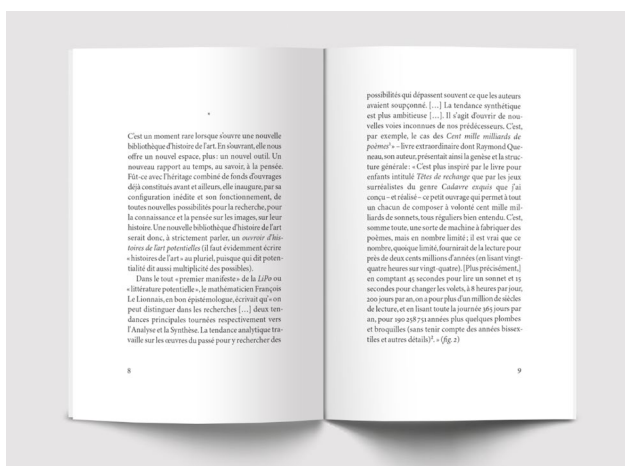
*

C'est un moment rare lorsque s'ouvre une nouvelle bibliothèque d'histoire de l'art. En s'ouvrant, elle nous offre un nouvel espace, plus : un nouvel outil. Un nouveau rapport au temps, au savoir, à la pensée. Fût-ce avec l'héritage combiné de fonds d'ouvrages déjà constitués avant et ailleurs, elle inaugure, par sa configuration inédite et son fonctionnement, de toutes nouvelles possibilités pour la recherche, pour la connaissance et la pensée sur les images, sur leur histoire. Une nouvelle bibliothèque d'histoire de l'art serait donc, à strictement parler, un *ouvroir d'histoires de l'art potentielles* (il faut évidemment écrire « histoires de l'art » au pluriel, puisque qui dit potentialité dit aussi multiplicité des possibles).

Dans le tout « premier manifeste » de la *LiPo* ou « littérature potentielle », le mathématicien François Le Lionnais, en bon épistémologue, écrivait qu'« on peut distinguer dans les recherches [...] deux tendances principales tournées respectivement vers l'Analyse et la Synthèse. La tendance analytique travaille sur les œuvres du passé pour y rechercher des

8

possibilités qui dépassent souvent ce que les auteurs avaient soupçonné. [...] La tendance synthétique est plus ambitieuse [...]. Il s'agit d'ouvrir de nouvelles voies inconnues de nos prédécesseurs. C'est, par exemple, le cas des *Cent mille milliards de poèmes*¹ » – livre extraordinaire dont Raymond Queneau, son auteur, présentait ainsi la genèse et la structure générale : « C'est plus inspiré par le livre pour enfants intitulé *Têtes de rechange* que par les jeux surréalistes du genre *Cadavre exquis* que j'ai conçu – et réalisé – ce petit ouvrage qui permet à tout un chacun de composer à volonté cent mille milliards de sonnets, tous réguliers bien entendu. C'est, somme toute, une sorte de machine à fabriquer des poèmes, mais en nombre limité ; il est vrai que ce nombre, quoique limité, fournirait de la lecture pour près de deux cents millions d'années (en lisant vingt-quatre heures sur vingt-quatre). [Plus précisément,] en comptant 45 secondes pour lire un sonnet et 15 secondes pour changer les volets, à 8 heures par jour, 200 jours par an, on a pour plus d'un million de siècles de lecture, et en lisant toute la journée 365 jours par an, pour 190 258 751 années plus quelques plombes et broquilles (sans tenir compte des années bissextiles et autres détails)². » (*fig. 2*)

9